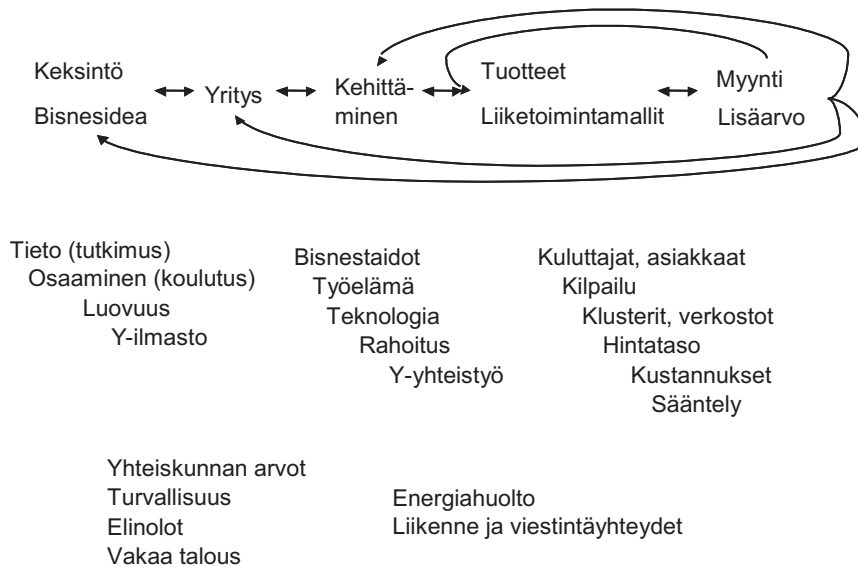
Keksintö
Bisnesidea

Yritys

Kehittäminen

Tuotteet
Liiketoimintamallit

Myynti
Lisäarvo

Tieto (tutkimus)
Osaaminen (koulutus)
Luovuus
Y-ilmasto

Bisnestaidot
Työelämä
Teknologia
Rahoitus
Y-yhteistyö

Kuluttajat, asiakkaat
Kilpailu
Klusterit, verkostot
Hintataso
Kustannukset
Sääntely

Yhteiskunnan arvot
Turvallisuus
Elinolot
Vakaa talous

Energiahuolto
Liikenne ja viestintäyhteydet